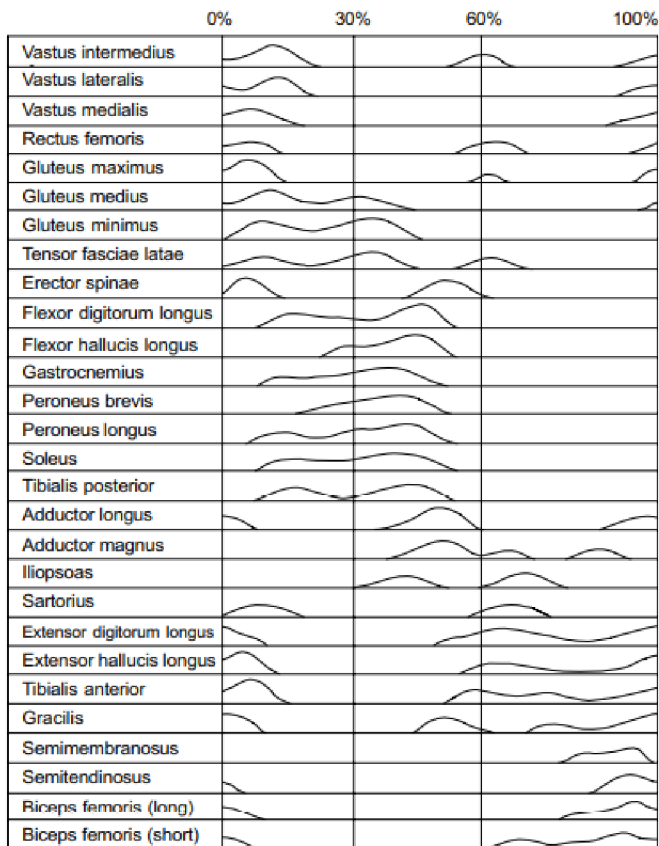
0%
30%
60%
100%

Vastus intermedius
Vastus lateralis
Vastus medialis
Rectus femoris
Gluteus maximus
Gluteus medius
Gluteus minimus
Tensor fasciae latae
Erector spinae
Flexor digitorum longus
Flexor hallucis longus
Gastrocnemius
Peroneus brevis
Peroneus longus
Soleus
Tibialis posterior
Adductor longus
Adductor magnus
Iliopsoas
Sartorius
Extensor digitorum longus
Extensor hallucis longus
Tibialis anterior
Gracilis
Semimembranosus
Semitendinosus
Biceps femoris (long)
Biceps femoris (short)